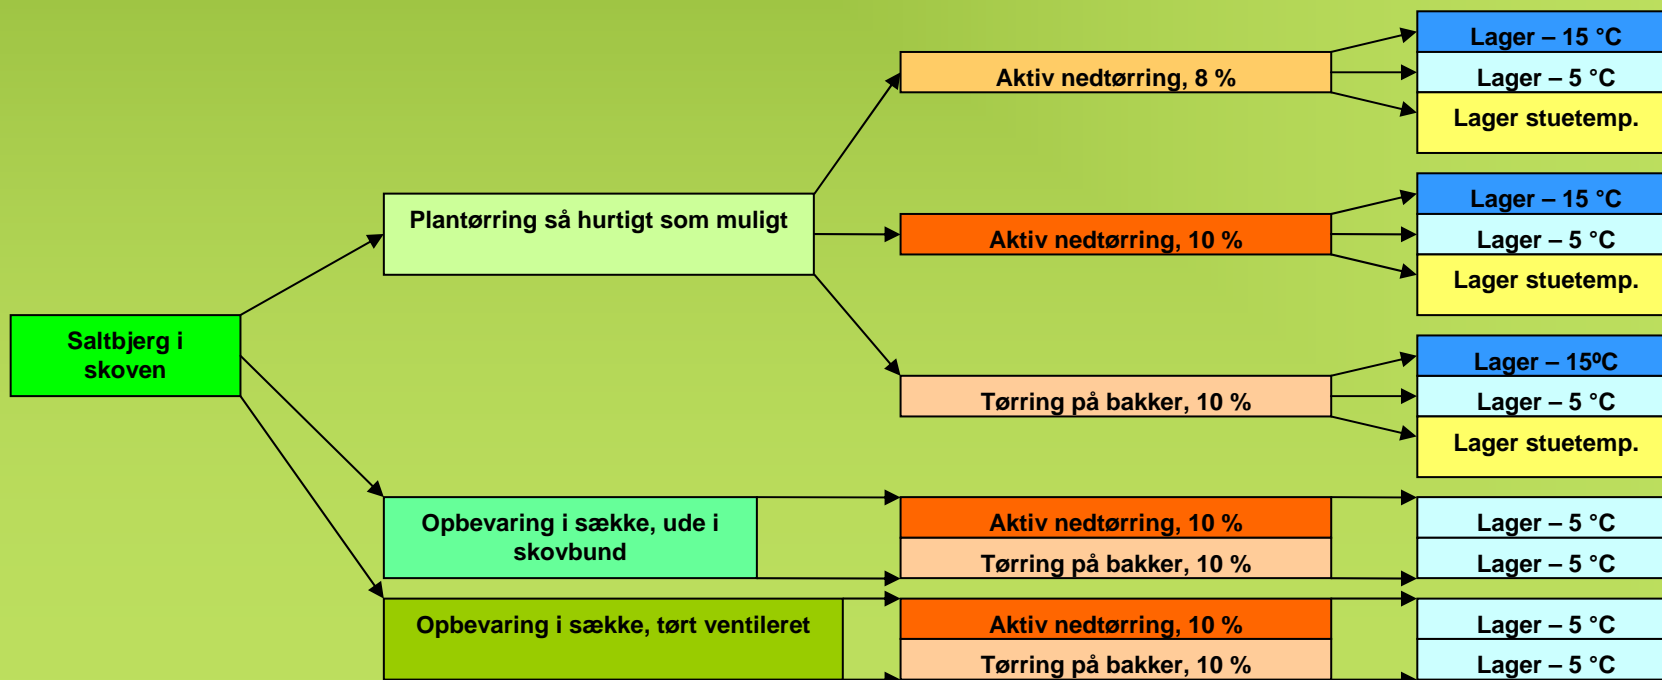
Saltbjerg i skoven

Plantørring så hurtigt som muligt

Opbevaring i sække, ude i skovbund

Opbevaring i sække, tørt ventileret

Aktiv nedtørring, 8 %

Aktiv nedtørring, 10 %

Tørring på bakker, 10 %

Aktiv nedtørring, 10 %

Tørring på bakker, 10 %

Aktiv nedtørring, 10 %

Tørring på bakker, 10 %

Lager – 15 °C
Lager – 5 °C
Lager stuetemp.

Lager – 15 °C
Lager – 5 °C
Lager stuetemp.

Lager – 15ºC
Lager – 5 °C
Lager stuetemp.

Lager – 5 °C
Lager – 5 °C

Lager – 5 °C
Lager – 5 °C